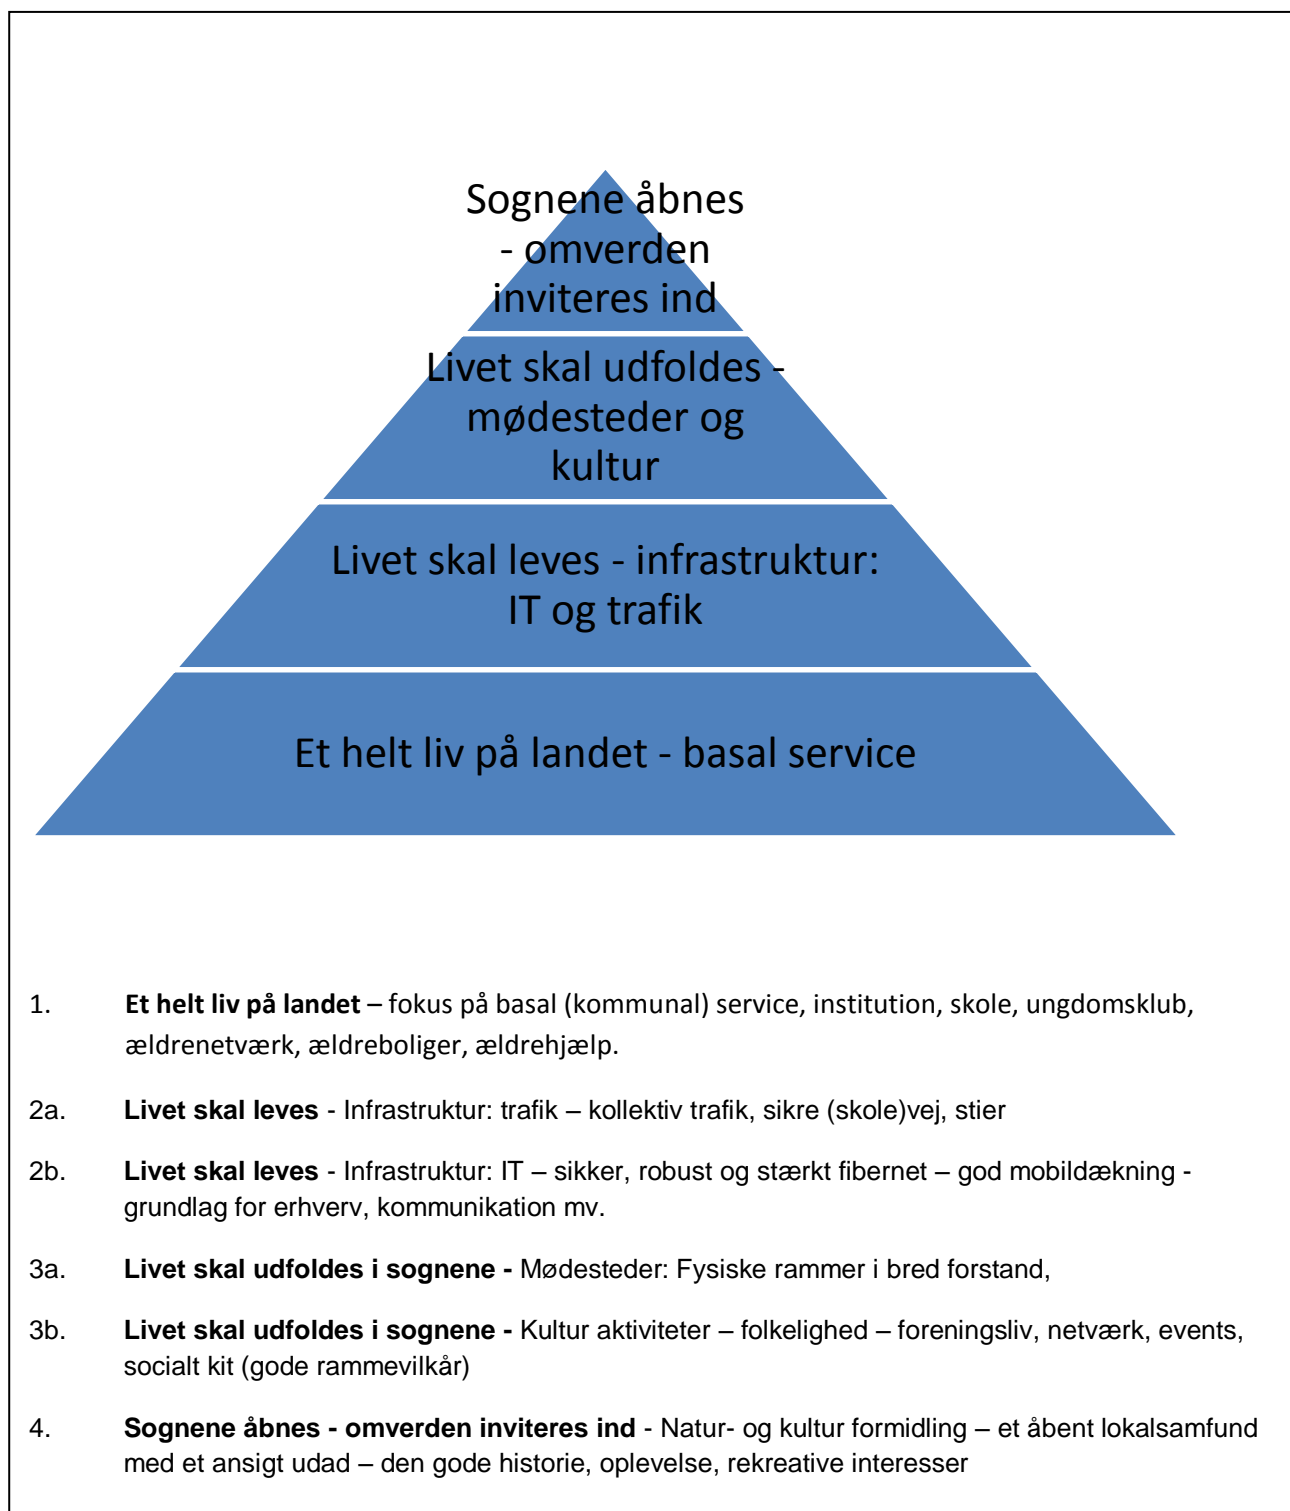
Sognene åbnes - omverden inviteres ind

Livet skal udfoldes - mødesteder og kultur

Livet skal leves - infrastruktur: IT og trafik

Et helt liv på landet - basal service

1. **Et helt liv på landet** – fokus på basal (kommunal) service, institution, skole, ungdomsklub, ældrenetværk, ældreboliger, ældrehjælp.

2a. **Livet skal leves** - Infrastruktur: trafik – kollektiv trafik, sikre (skole)vej, stier

2b. **Livet skal leves** - Infrastruktur: IT – sikker, robust og stærkt fibernet – god mobildækning - grundlag for erhverv, kommunikation mv.

3a. **Livet skal udfoldes i sognene -** Mødesteder: Fysiske rammer i bred forstand,

3b. **Livet skal udfoldes i sognene -** Kultur aktiviteter – folkelighed – foreningsliv, netværk, events, socialt kit (gode rammevilkår)

4. **Sognene åbnes - omverden inviteres ind** - Natur- og kultur formidling – et åbent lokalsamfund med et ansigt udad – den gode historie, oplevelse, rekreative interesser